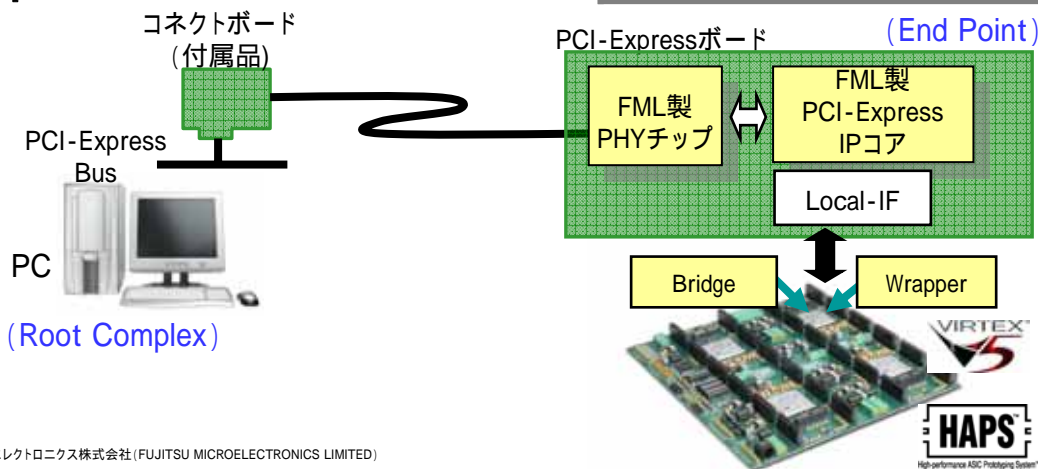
コネクトボード
(付属品)

PCI-Express
Bus

PC

(Root Complex)

PCI-Expressボード

(End Point)

FML製
PHYチップ

FML製
PCI-Express
IPコア

Local-IF

Bridge

Wrapper

VIRTEX 5

HAPS
High-performance ASIC Prototyping System

エレクトロニクス株式会社(FUJITSU MICROELECTRONICS LIMITED)